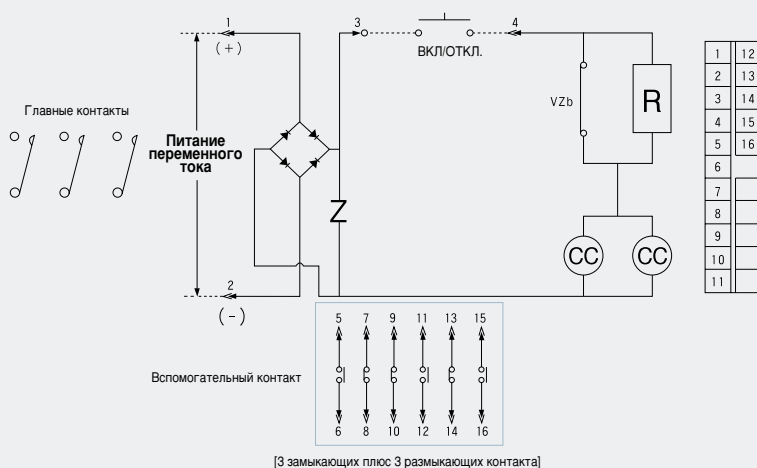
1
(+)
3
4
ВКЛ/ОТКЛ.
Главные контакты
Питание переменного тока
VZb
R
Z
CC
CC
2
(-)
5 7 9 11 13 15
Вспомогательный контакт
6 8 10 12 14 16
[3 замыкающих плюс 3 размыкающих контакта]

| 1 | 12 |
|---|---|
| 2 | 13 |
| 3 | 14 |
| 4 | 15 |
| 5 | 16 |
| 6 | |
| 7 | |
| 8 | |
| 9 | |
| 10 | |
| 11 | |